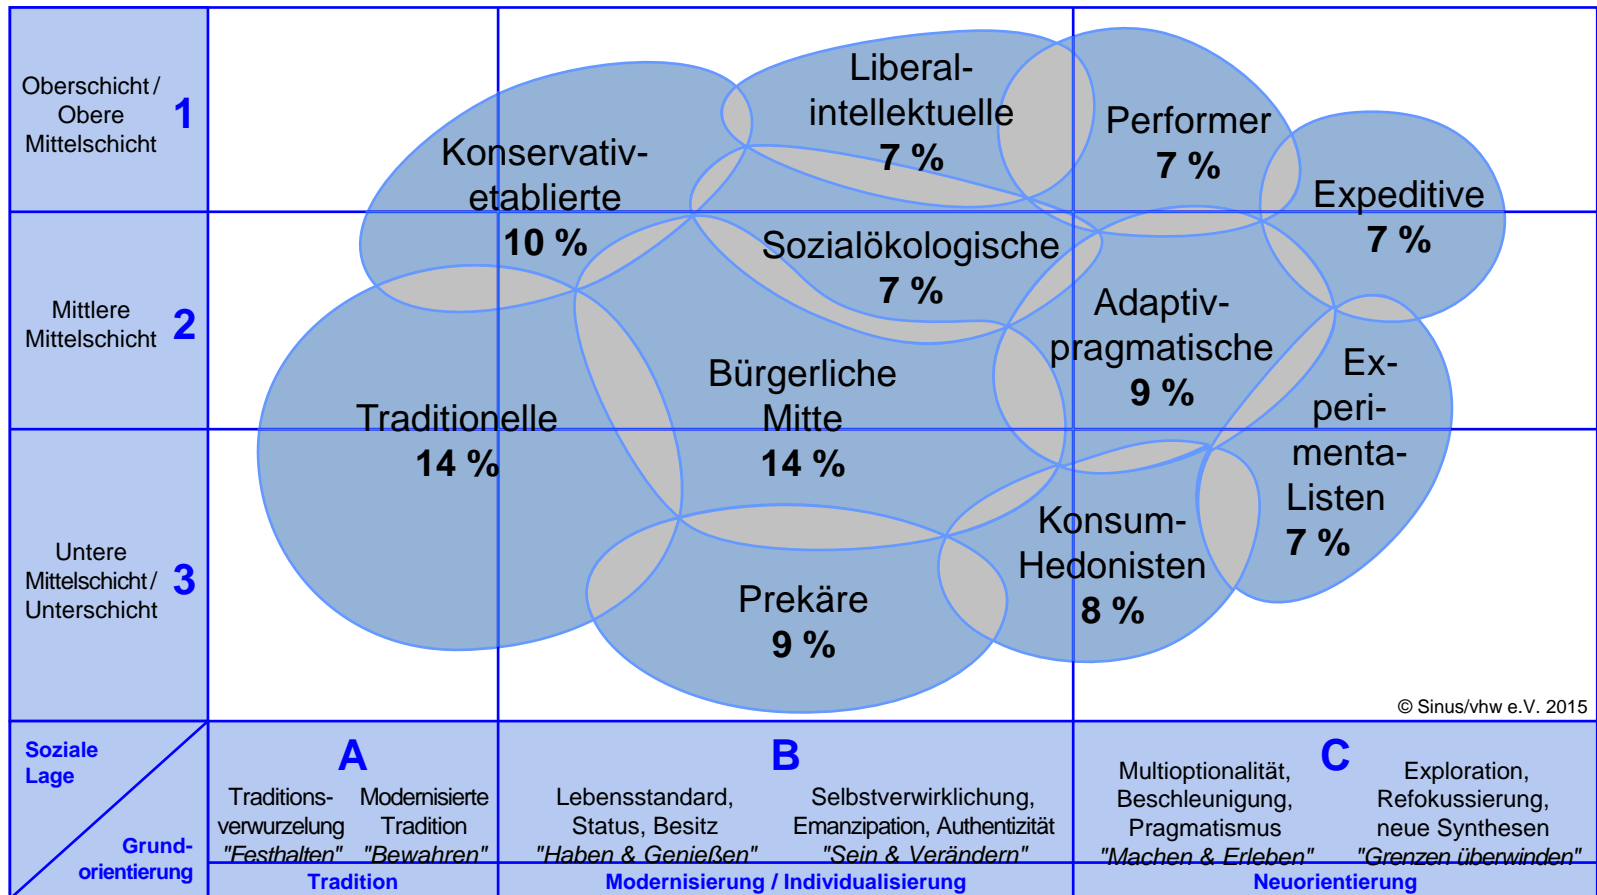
Oberschicht / Obere Mittelschicht 1

Mittlere Mittelschicht 2

Untere Mittelschicht / Unterschicht 3

Liberal-intellektuelle 7 %

Performer 7 %

Konservativ-etablierte 10 %

Expeditive 7 %

Sozialökologische 7 %

Adaptiv-pragmatische 9 %

Ex-peri-menta-Listen 7 %

Bürgerliche Mitte 14 %

Traditionelle 14 %

Konsum-Hedonisten 8 %

Prekäre 9 %

© Sinus/vhw e.V. 2015

Soziale Lage

Grund-orientierung

A
Traditions-verwurzelung "Festhalten"
Modernisierte Tradition "Bewahren"
Tradition

B
Lebensstandard, Status, Besitz "Haben & Genießen"
Selbstverwirklichung, Emanzipation, Authentizität "Sein & Verändern"
Modernisierung / Individualisierung

C
Multioptionalität, Beschleunigung, Pragmatismus "Machen & Erleben"
Exploration, Refokussierung, neue Synthesen "Grenzen überwinden"
Neuorientierung